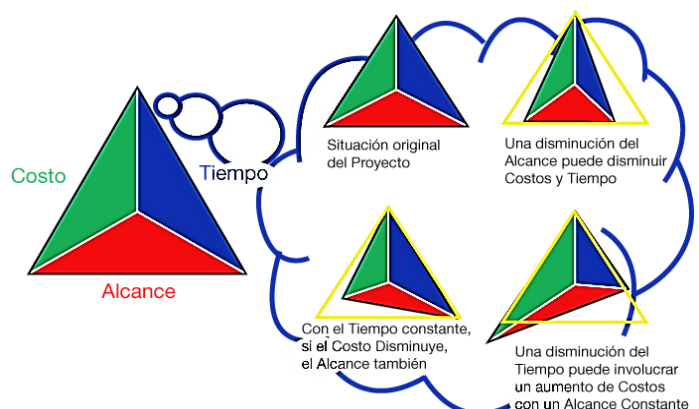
Costo

Tiempo

Alcance

Situación original del Proyecto

Una disminución del Alcance puede disminuir Costos y Tiempo

Con el Tiempo constante, si el Costo Disminuye, el Alcance también

Una disminución del Tiempo puede involucrar un aumento de Costos con un Alcance Constante